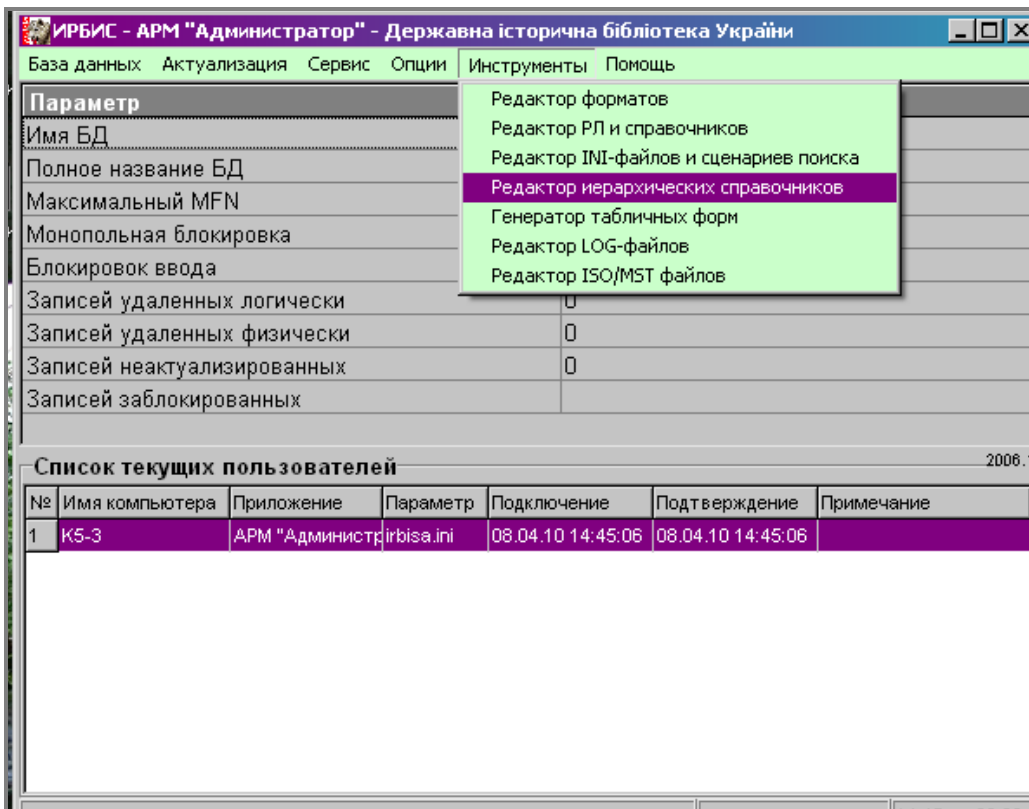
ИРБИС - АРМ "Администратор" - Державна історична бібліотека України

База данных Актуализация Сервис Опции Инструменты Помощь

Редактор форматов
Редактор РЛ и справочников
Редактор INI-файлов и сценариев поиска
Редактор иерархических справочников
Генератор табличных форм
Редактор LOG-файлов
Редактор ISO/MST файлов

| Параметр | |
|---|---|
| Имя БД | |
| Полное название БД | |
| Максимальный MFN | |
| Монопольная блокировка | |
| Блокировок ввода | |
| Записей удаленных логически | 0 |
| Записей удаленных физически | 0 |
| Записей неактуализированных | 0 |
| Записей заблокированных | |

Список текущих пользователей

2006.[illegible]

| № | Имя компьютера | Приложение | Параметр | Подключение | Подтверждение | Примечание |
|---|---|---|---|---|---|---|
| 1 | K5-3 | АРМ "Администр | irbisa.ini | 08.04.10 14:45:06 | 08.04.10 14:45:06 | |